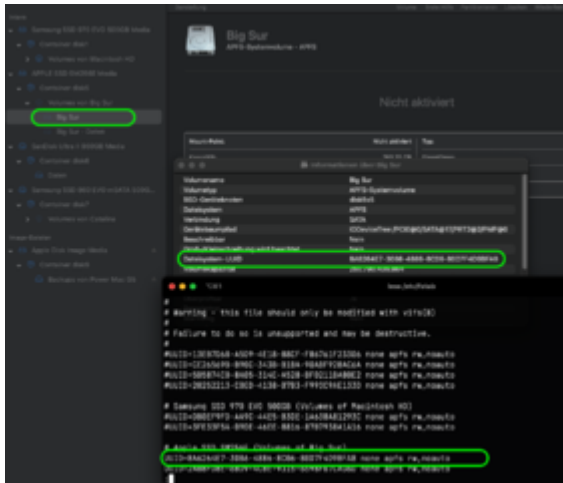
Big Sur

APFS-Systemvolume • APFS

Nicht aktiviert

Informationen über Big Sur

Volumename Big Sur

Volumetyp APFS-Systemvolume

Dateisystem APFS

Verbindung SATA

Dateisystem-UUID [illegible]

/etc/fstab

# Warning - this file should only be modified with vifs(8)

# Failure to do so is unsupported and may be destructive.

#UUID=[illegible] none apfs rw,noauto
#UUID=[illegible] none apfs rw,noauto
#UUID=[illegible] none apfs rw,noauto
#UUID=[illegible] none apfs rw,noauto

# Samsung SSD 970 EVO 500GB (Volumes of Macintosh HD)
#UUID=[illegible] none apfs rw,noauto
#UUID=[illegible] none apfs rw,noauto

# Apple SSD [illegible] (Volumes of Big Sur)
UUID=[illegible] none apfs rw,noauto
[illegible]